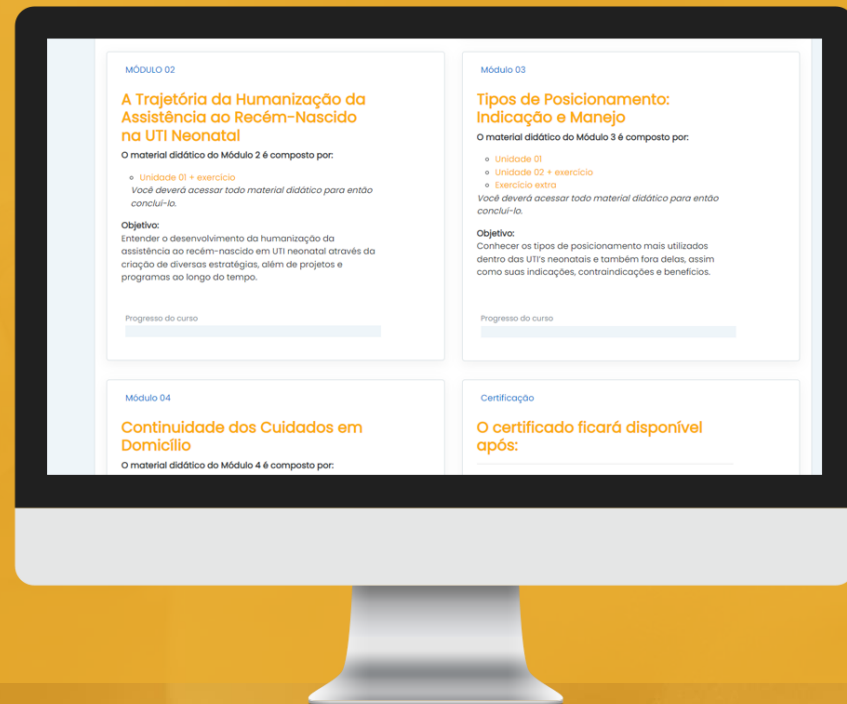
MÓDULO 02

A Trajetória da Humanização da Assistência ao Recém-Nascido na UTI Neonatal

O material didático do Módulo 2 é composto por:

- Unidade 01 + exercício

Você deverá acessar todo material didático para então concluí-lo.

Objetivo:
Entender o desenvolvimento da humanização da assistência ao recém-nascido em UTI neonatal através da criação de diversas estratégias, além de projetos e programas ao longo do tempo.

Progresso do curso

Módulo 03

Tipos de Posicionamento: Indicação e Manejo

O material didático do Módulo 3 é composto por:

- Unidade 01
- Unidade 02 + exercício
- Exercício extra

Você deverá acessar todo material didático para então concluí-lo.

Objetivo:
Conhecer os tipos de posicionamento mais utilizados dentro das UTI's neonatais e também fora delas, assim como suas indicações, contraindicações e benefícios.

Progresso do curso

Módulo 04

Continuidade dos Cuidados em Domicílio

O material didático do Módulo 4 é composto por:

Certificação

O certificado ficará disponível após: